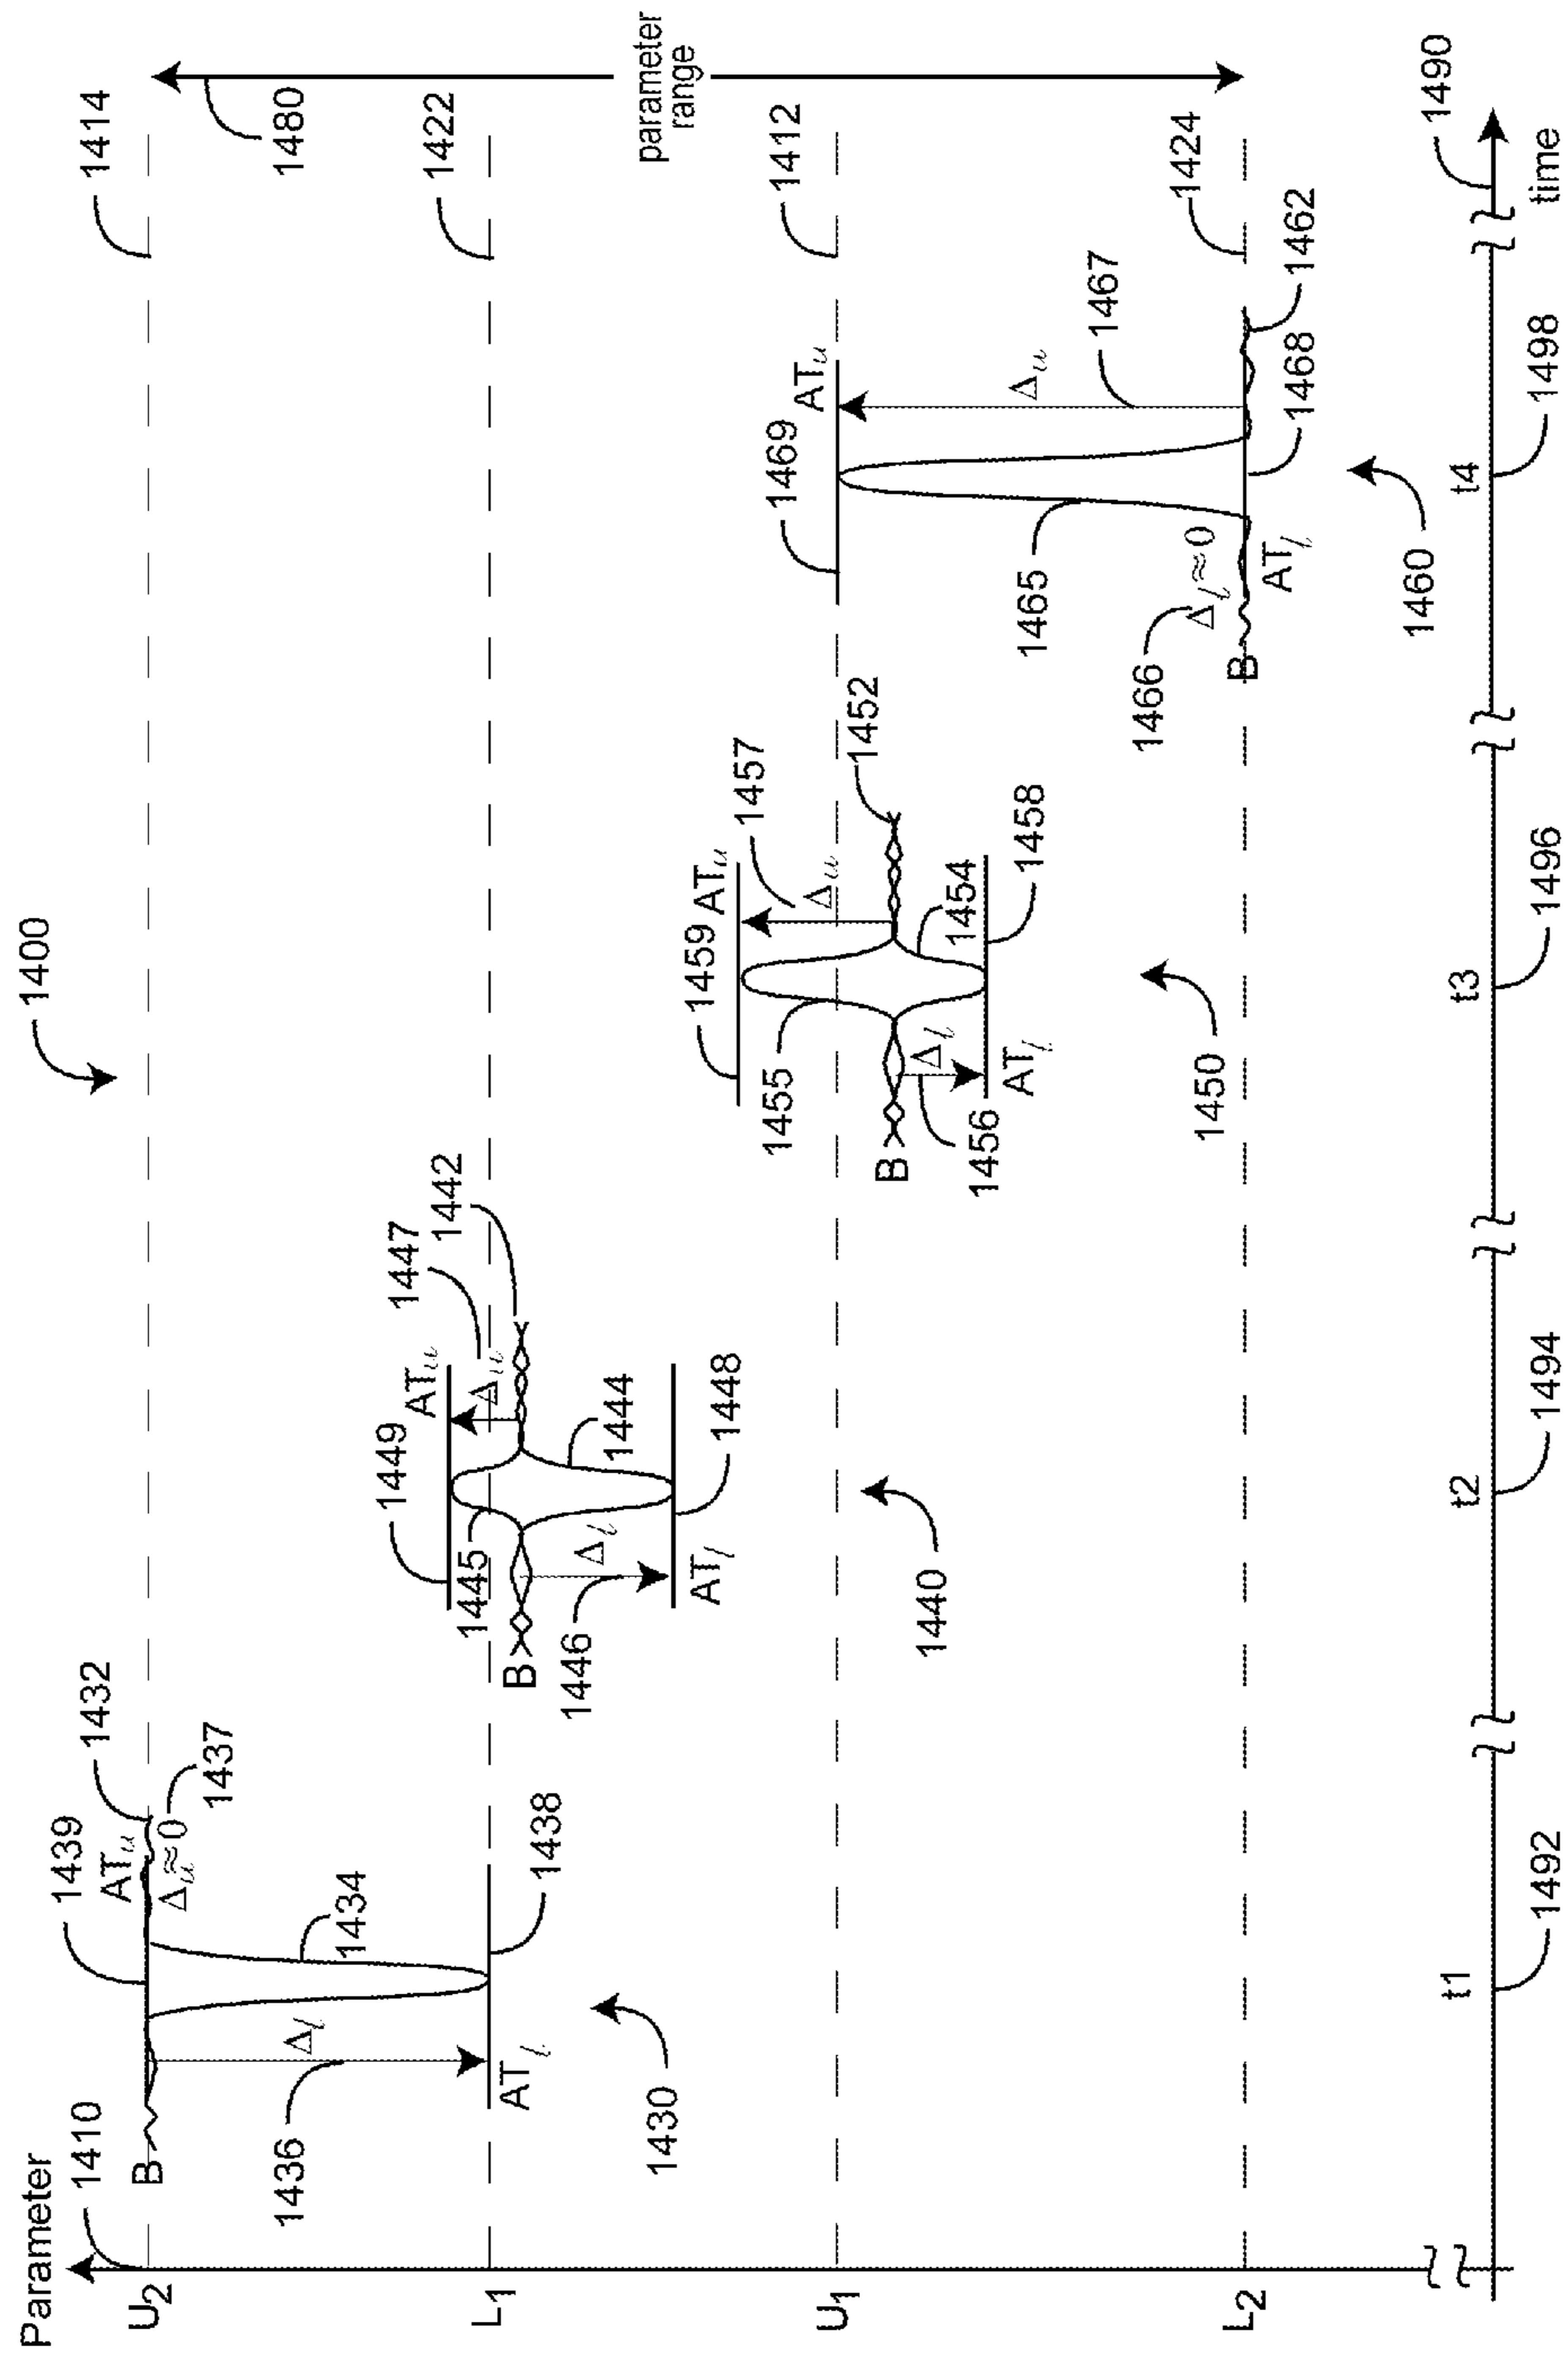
Parameter
1410
$U_2$
$L_1$
$U_1$
$L_2$
1414
1480
1422
parameter range
1412
1424
1490
time
1400
B
1436
$\Delta_l$
$AT_l$
1430
1439
$AT_u$
1432
$\Delta_u\approx0$
1437
1434
1438
t1
1492
B
1445
1446
1449
$AT_u$
1447
1442
$\Delta_u$
1444
$\Delta_l$
$AT_l$
1448
1440
t2
1494
B
1455
1456
1459
$AT_u$
1457
$\Delta_u$
1452
1454
$\Delta_l$
$AT_l$
1458
1450
t3
1496
1400
B
1466
$\Delta_l\approx0$
$AT_l$
1465
1469
$AT_u$
$\Delta_u$
1467
1468
1462
1460
t4
1498